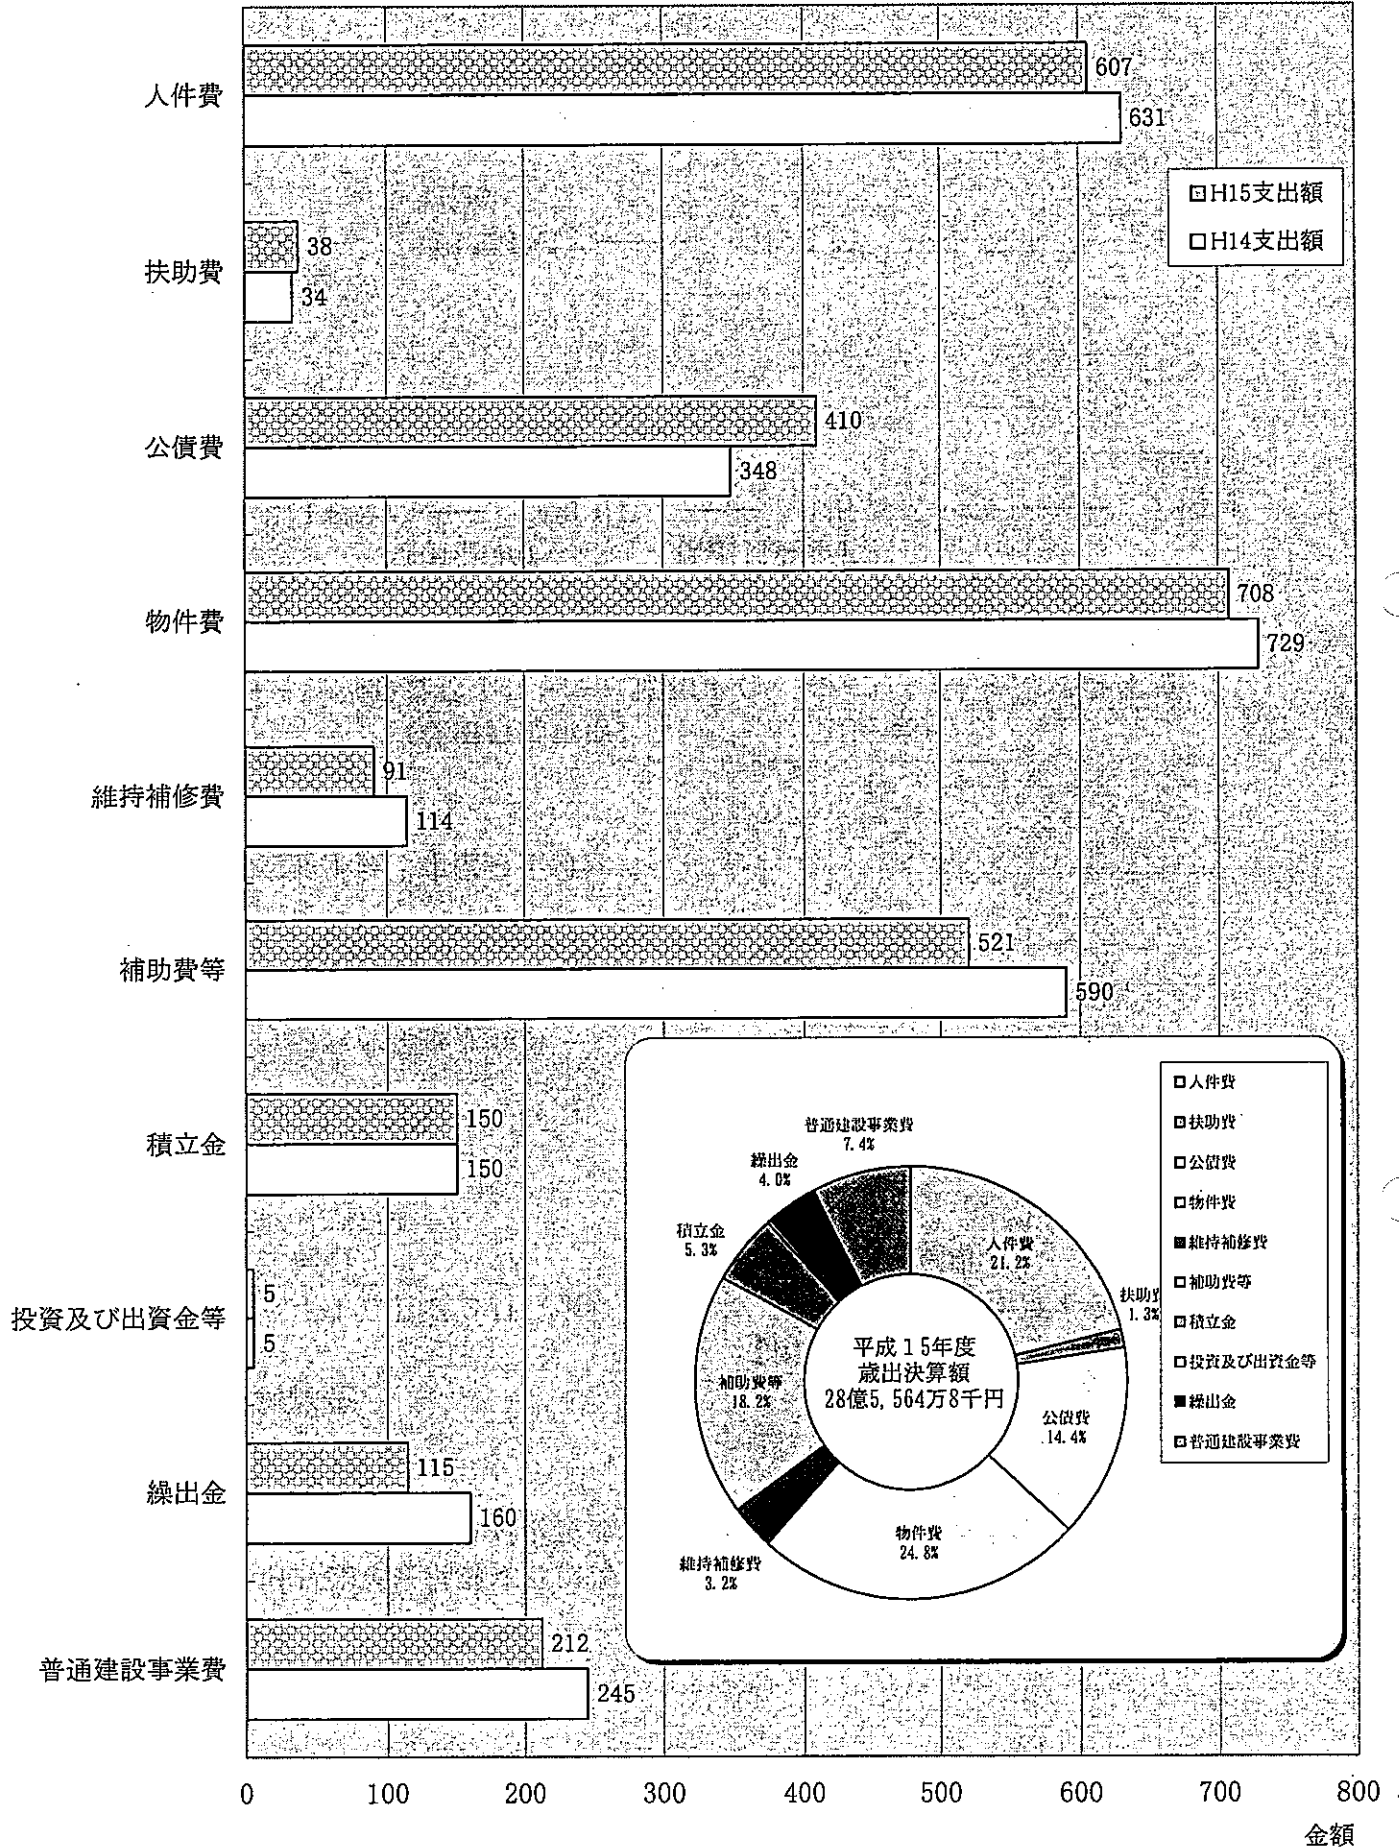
人件費
607
631

H15支出額
H14支出額

扶助費
38
34

公債費
410
348

物件費
708
729

維持補修費
91
114

補助費等
521
590

積立金
150
150

投資及び出資金等
5
5

繰出金
115
160

普通建設事業費
212
245

人件費
扶助費
公債費
物件費
維持補修費
補助費等
積立金
投資及び出資金等
繰出金
普通建設事業費

普通建設事業費 7.4%
繰出金 4.0%
積立金 5.3%
人件費 21.2%
扶助費 1.3%
平成15年度 歳出決算額 28億5,564万8千円
補助費等 18.2%
公債費 14.4%
物件費 24.8%
維持補修費 3.2%

0 100 200 300 400 500 600 700 800
金額